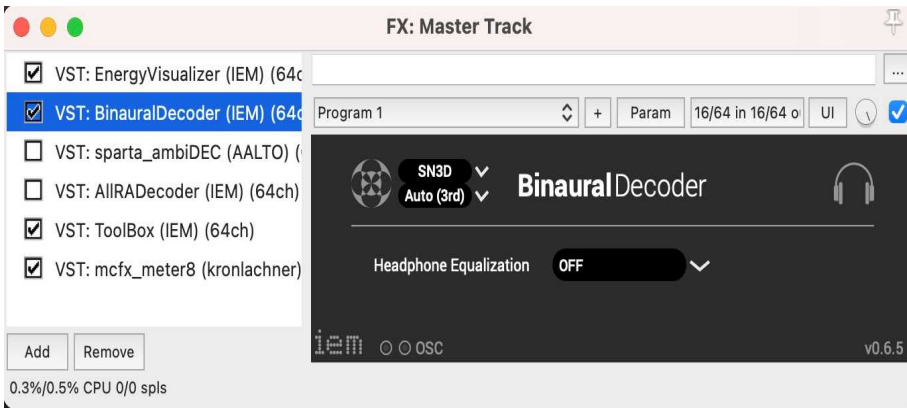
FX: Master Track

☑ VST: EnergyVisualizer (IEM) (64c
☑ VST: BinauralDecoder (IEM) (64c
☐ VST: sparta_ambiDEC (AALTO) (
☐ VST: AllRADecoder (IEM) (64ch)
☑ VST: ToolBox (IEM) (64ch)
☑ VST: mcfx_meter8 (kronlachner)

...

Program 1
+
Param
16/64 in 16/64 o
UI

SN3D
Auto (3rd)
BinauralDecoder

Headphone Equalization
OFF

iem
OSC
v0.6.5

Add
Remove

0.3%/0.5% CPU 0/0 spls